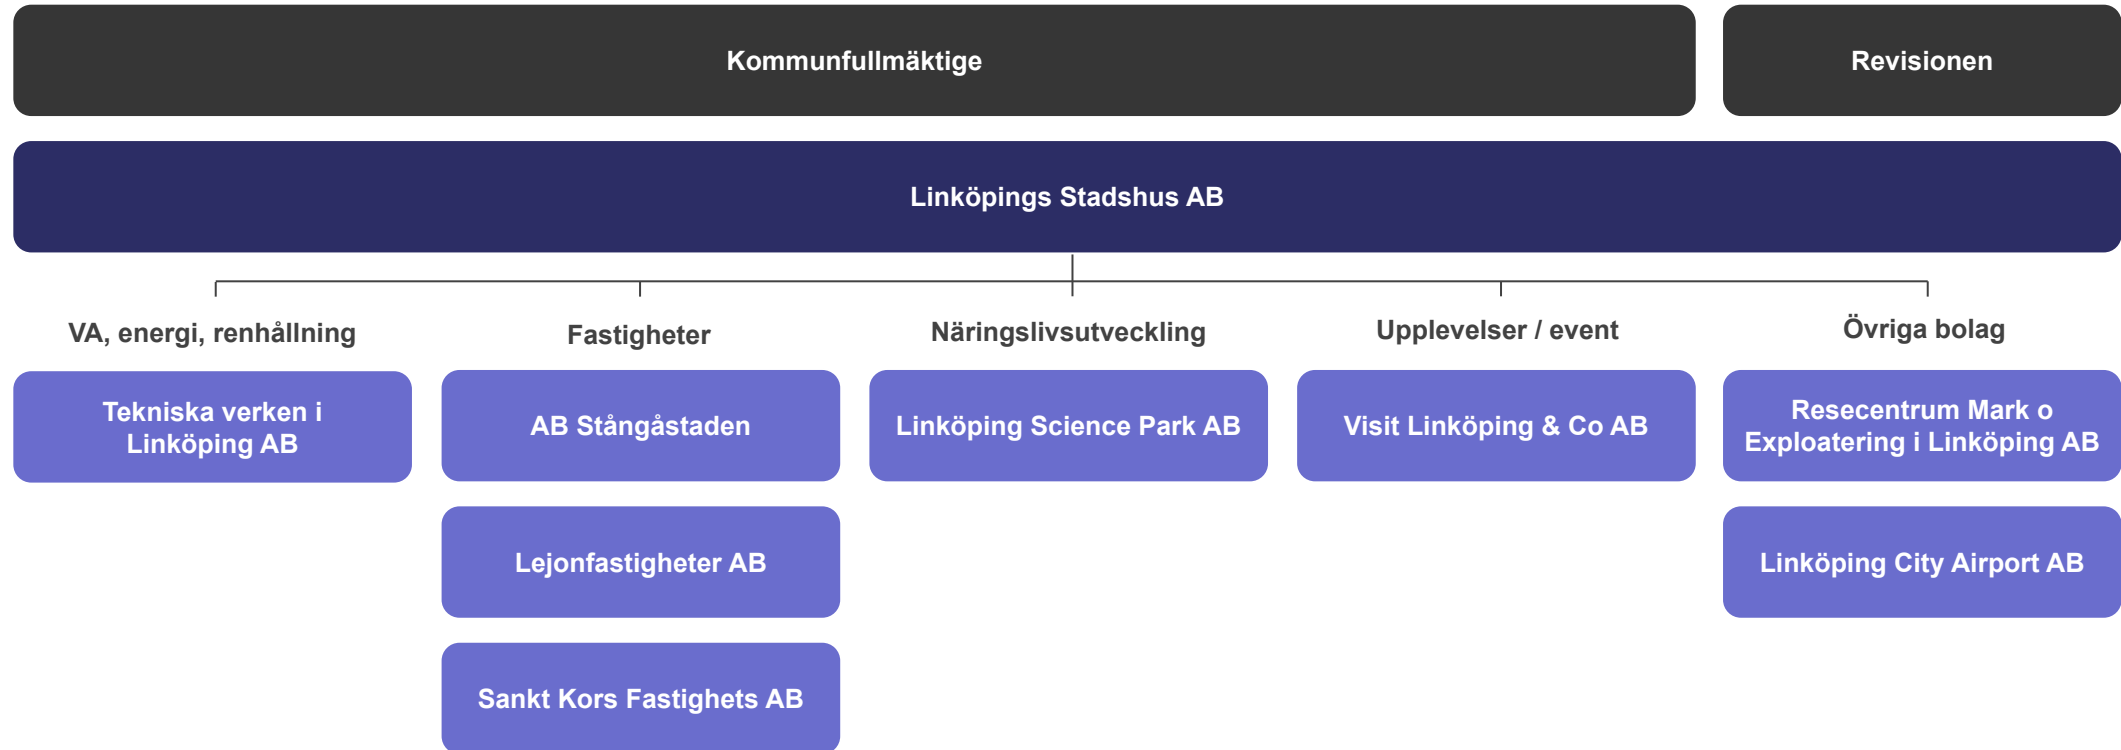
Kommunfullmäktige

Revisionen

Linköpings Stadshus AB

VA, energi, renhållning

Tekniska verken i Linköping AB

Fastigheter

AB Stångåstaden

Lejonfastigheter AB

Sankt Kors Fastighets AB

Näringslivsutveckling

Linköping Science Park AB

Upplevelser / event

Visit Linköping & Co AB

Övriga bolag

Resecentrum Mark o Exploatering i Linköping AB

Linköping City Airport AB